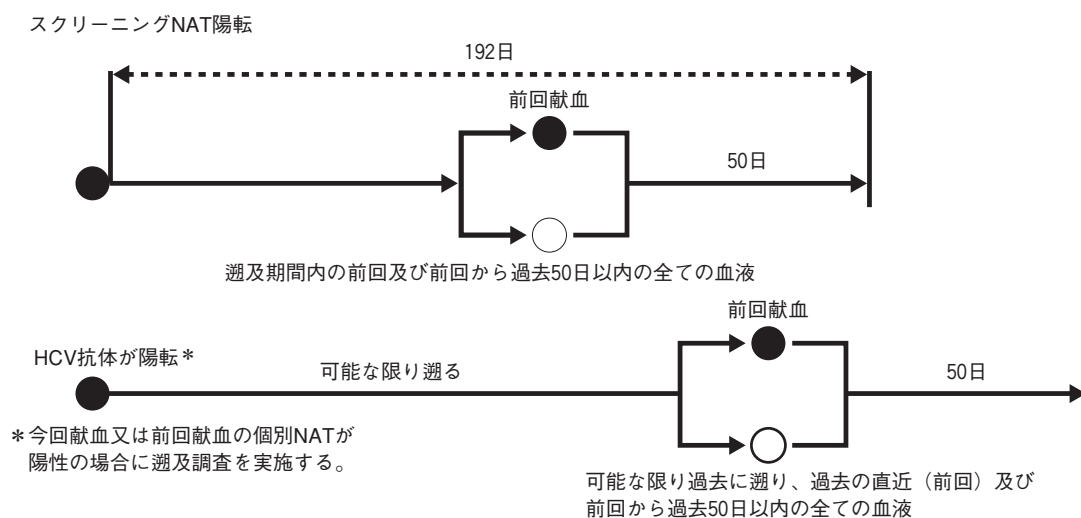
スクリーニングNAT陽転

192日

前回献血

50日

遡及期間内の前回及び前回から過去50日以内の全ての血液

前回献血

HCV抗体が陽転＊

可能な限り遡る

50日

＊今回献血又は前回献血の個別NATが陽性の場合に遡及調査を実施する。

可能な限り過去に遡り、過去の直近（前回）及び前回から過去50日以内の全ての血液